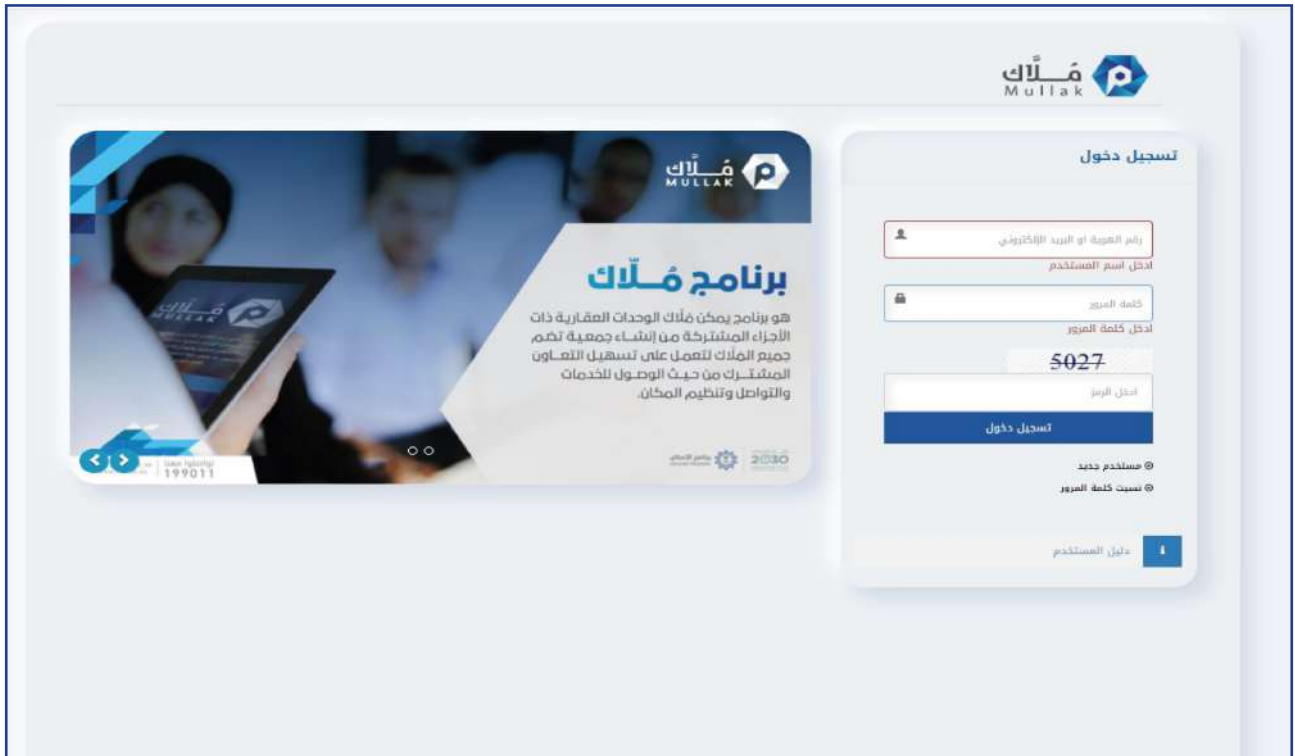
مُـلّاك
Mullak

مُـلّاك
MULLAK

برنامج مُـلّاك

هو برنامج يمكن مُلّاك الوحدات العقارية ذات الأجزاء المشتركة من إنشاء جمعية تضم جميع المُلاك لتعمل على تسهيل التعاون المشترك من حيث الوصول للخدمات والتواصل وتنظيم المكان.

MULLAK

199011

2030

تسجيل دخول

رقم الهوية او البريد الإلكتروني
ادخل اسم المستخدم

كلمة المرور
ادخل كلمة المرور

5027

ادخل الرمز

تسجيل دخول

مستخدم جديد
نسيت كلمة المرور

دليل المستخدم